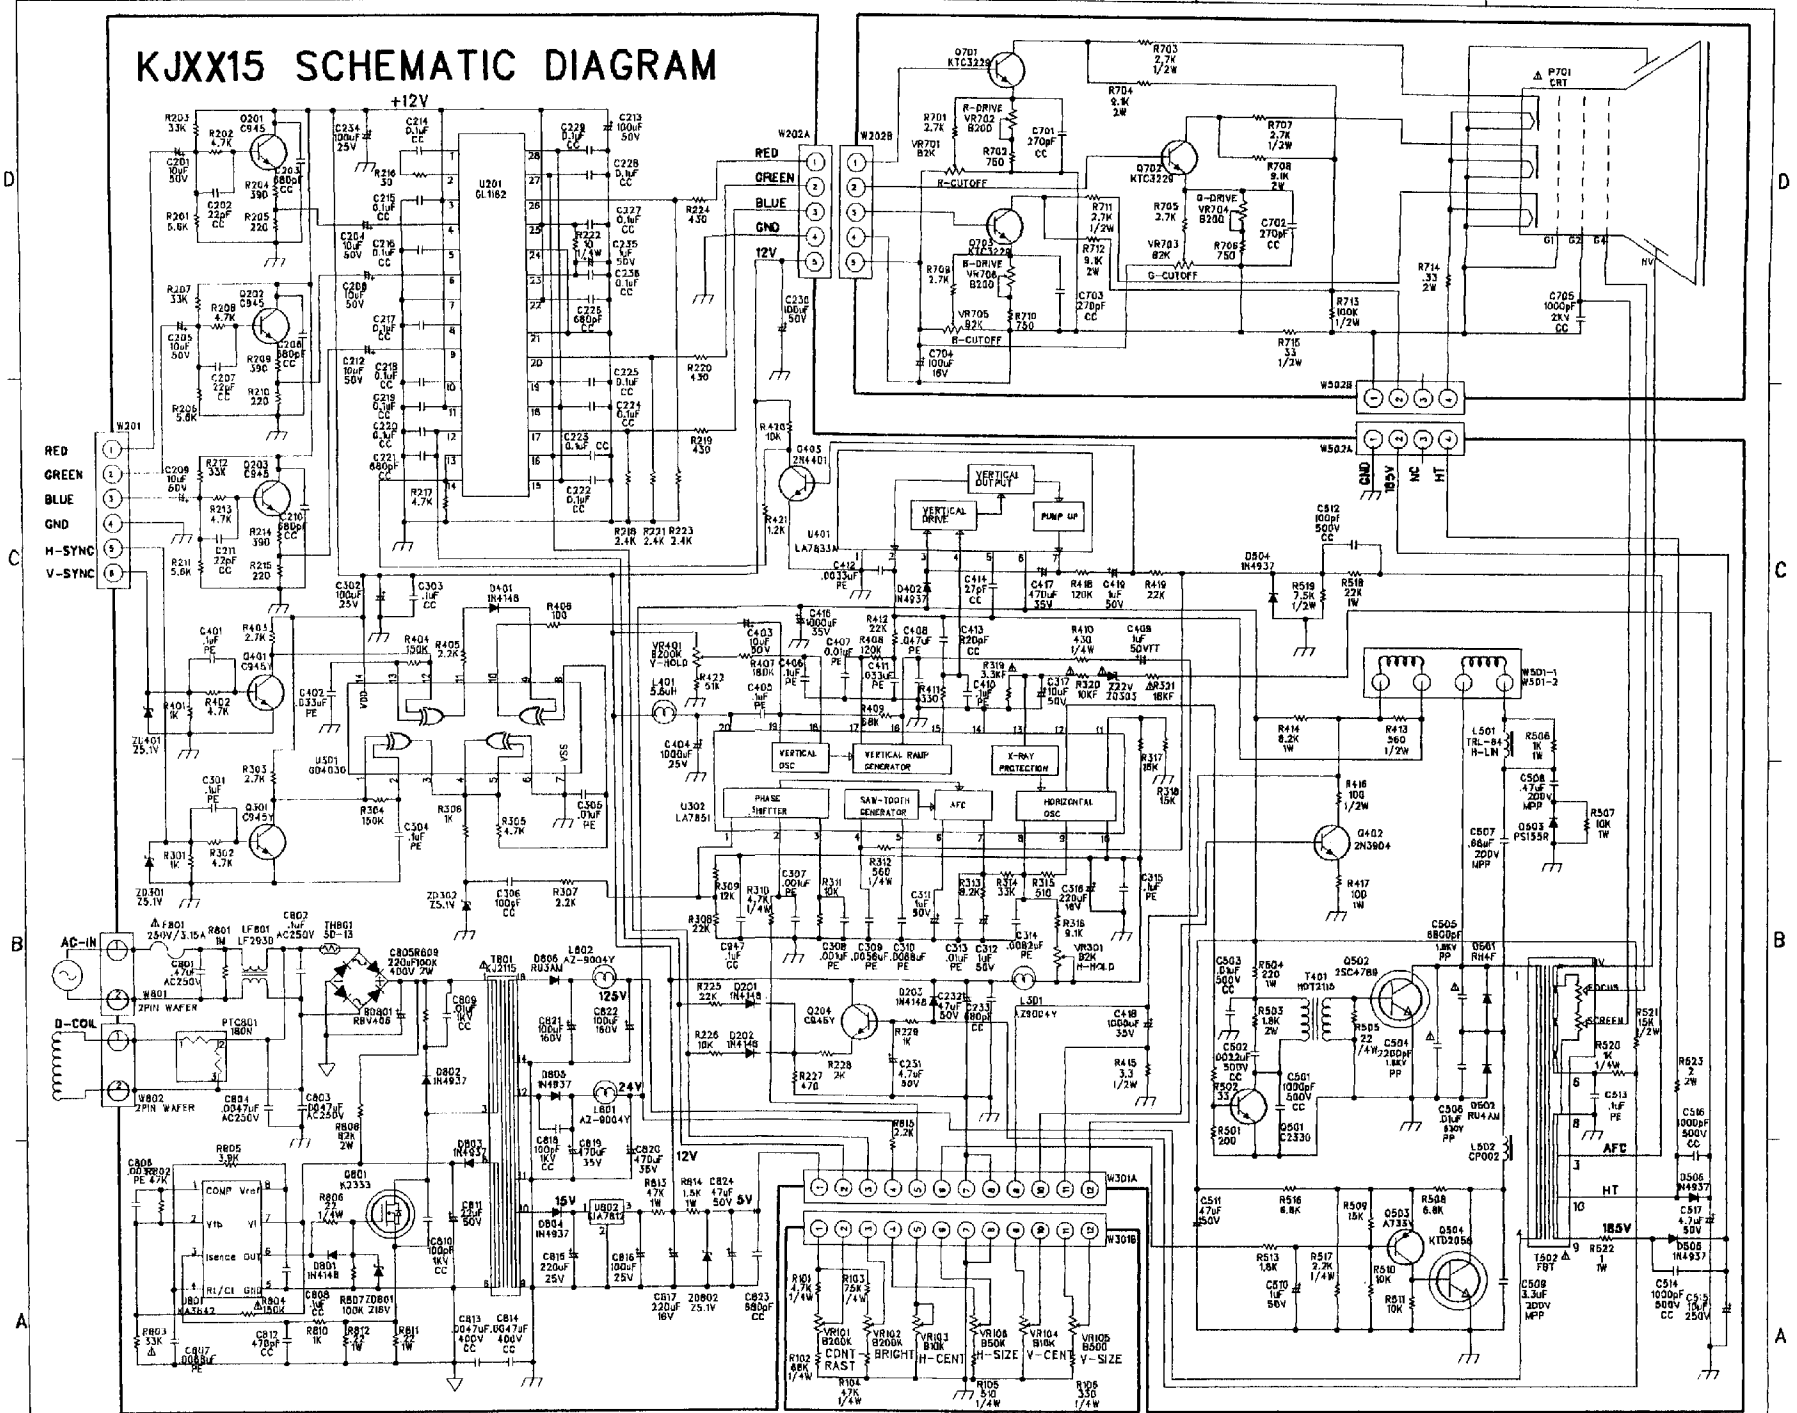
KJXX15 SCHEMATIC DIAGRAM

D
C
B
A

+12V

R203 33K
Q201 C945
R202 4.7K
C201 10uF 50V
C202 22pF CC
R204 390
C203 680pF CC
R201 5.6K
R205 220

R207 33K
Q202 C945
R208 4.7K
C205 10uF 50V
C207 22pF CC
R209 390
C206 680pF CC
R206 5.6K
R210 220

W201
RED 1
GREEN 2
BLUE 3
GND 4
H-SYNC 5
V-SYNC 6

C209 10uF 50V
R212 33K
Q203 C945
R213 4.7K
C211 22pF CC
R214 390
C210 680pF CC
R211 5.6K
R215 220

C234 100uF 25V
C214 0.1uF CC
R216 30
C215 0.1uF CC
C204 10uF 50V
C216 0.1uF CC
C208 10uF 50V
C217 0.1uF CC
C212 10uF 50V
C218 0.1uF CC
C219 0.1uF CC
C220 0.1uF CC
C221 680pF CC
R217 4.7K

U201 GL1182

C229 0.1uF CC
C213 100uF 50V
C228 0.1uF CC
C227 0.1uF CC
R222 10 1/4W
C235 1uF 50V
C236 0.1uF CC
C226 680pF CC
C225 0.1uF CC
C224 0.1uF CC
C223 0.1uF CC
C222 0.1uF CC
R218 2.4K
R221 2.4K
R223 2.4K

R224 430
R220 430
R219 430

W202A
RED
GREEN
BLUE
GND
12V
W202B

C230 100uF 50V
R420 10K
Q405 2N4401
R421 1.2K

Q701 KTC3229
R703 2.7K 1/2W
R704 9.1K 2W
R701 2.7K
R-DRIVE VR702 B200
C701 270pF CC
VR701 B2K
R702 750
R-CUTOFF
Q702 KTC3229
R707 2.7K 1/2W
R708 9.1K 2W
R705 2.7K
G-DRIVE VR704 B200
C702 270pF CC
VR703 B2K
R706 750
G-CUTOFF
Q703 KTC3229
R711 2.7K 1/2W
R712 9.1K 2W
R709 2.7K
B-DRIVE VR706 B200
VR705 B2K
R710 750
C703 270pF CC
B-CUTOFF
C704 100uF 16V
R714 .33 2W
R713 100K 1/2W
R715 33 1/2W
C705 1000pF 2KV CC
P701 CRT
G1 G2 G4
HV

W502B
W502A
GND 185V NC HT

U401 LA7833N
VERTICAL OUTPUT
VERTICAL DRIVE
PUMP UP
C412 .0033uF PE
D402 1N4937
C414 27pF CC
C417 470uF 35V
R418 120K
C419 1uF 50V
R419 22K
C512 100pF 500V CC
D504 1N4937
R519 7.5K 1/2W
R518 22K 1W

C302 100uF 25V
C303 .1uF CC
D401 1N4148
R406 100
R404 150K
R405 2.2K
C401 .1uF PE
R403 2.7K
Q401 C945Y
C402 .033uF PE
R401 1K
R402 4.7K
ZD401 25.1V
VDD
VSS
U501 GD4030
R303 2.7K
C301 .1uF PE
Q301 C945Y
R304 150K
R306 1K
R305 4.7K
C305 .01uF PE
C304 .1uF PE
R301 1K
R302 4.7K
ZD301 25.1V
ZD302 25.1V
C306 100pF CC
R307 2.2K

C416 1000uF 35V
VR401 B200K V-HOLD
R422 51K
C403 10uF 50V
R407 180K
C406 .1uF PE
C405 .1uF PE
L401 5.6uH
C407 0.01uF PE
R408 120K
R412 22K 1/4W
C408 .047uF PE
C411 .033uF PE
R409 68K
R411 330
C413 820pF CC
R410 430 1/4W
C409 1uF 50VTT
R319 3.3KF
C410 .1uF PE
C317 10uF 50V
R320 10KF
Z22V ZD303
R321 18KF
C404 1000uF 25V
VERTICAL OSC
VERTICAL RAMP GENERATOR
X-RAY PROTECTION
U302 LA7851
PHASE SHIFTER
SAW-TOOTH GENERATOR
AFC
HORIZONTAL OSC
R317 18K
R318 15K
R309 12K
R310 4.7K 1/4W
C307 .001uF PE
R311 10K
R312 560 1/4W
C311 1uF 50V
R313 8.2K
R314 33K
R315 510
C316 220uF 16V
C315 .1uF PE
R308 22K
R316 9.1K
C347 .1uF CC
C308 .001uF PE
C309 .0056uF PE
C310 .0068uF PE
C313 .01uF PE
C312 1uF 50V
C314 .0082uF PE
VR301 B2K H-HOLD

R414 8.2K 1W
R413 560 1/2W
W501-1 W501-2
L501 TRL-84 H-LIN
R506 1K 1W
C508 .47uF 200V MPP
R507 10K 1W
D503 PS155R
C507 .68uF 200V MPP
R416 10 1/2W
Q402 2N3904
R417 100 1W

AC-IN
W801 2PIN WAFER
F801 250V/3.15A
R801 1M
C801 .47uF AC250V
LF801 LF2930
C802 .1uF AC250V
TH801 5D-13
C805 R809 220uF 100K 400V 2W
BD801 RBV406
D-COIL
W802 2PIN WAFER
PTC801 180N
C804 .0047uF AC250V
C803 .0047uF AC250V
R808 82K 2W
D802 1N4937
C809 .01uF 1KV CC
T801 KJ2115
D806 RU3AM
L802 AZ-9004Y
C821 100uF 160V
C822 100uF 160V
125V
R225 22K
D201 1N4148
R226 10K
D202 1N4148
Q204 C945Y
D203 1N4148
C232 1uF 50V
C233 680pF CC
R229 1K
R228 2K
R227 470
C231 4.7uF 50V
L301 AZ9004Y
C418 1000uF 35V
R415 3.3 1/2W
D805 1N4937
L801 AZ-9004Y
24V
C818 100pF 1KV CC
C819 470uF 35V
C820 470uF 35V
D803 1N4937
R815 2.2K
C808 .001 PE
R802 47K
R805 3.9K
COMP Vref
Vfb Vi
Isence OUT
Rt/Ct Gnd
U801 KA3842
R806 22 1/4W
Q801 K3333
D801 1N4148
C811 22uF 50V
C810 100pF 1KV CC
C806 .1uF CC
R804 150K
R807 100K
ZD801 21BV
R803 33K
C807 .0068uF PE
C812 470pF CC
R810 1K
R812 1K 1W
R811 1W
C813 .0047uF 400V CC
C814 .0047uF 400V CC
15V
D804 1N4937
U802 KIA7812
C815 220uF 25V
C816 100uF 25V
12V
R813 47K 1W
R814 1.5K 1W
C824 47uF 50V
5V
C817 220uF 16V
ZD802 25.1V
C823 680pF CC

W301A
W301B
R101 4.7K 1/4W
R103 7.5K 1/4W
VR101 B200K CONT RAST
VR102 B200K BRIGHT
VR103 B10K H-CENT
VR106 B50K H-SIZE
VR104 B10K V-CENT
VR105 B200 V-SIZE
R102 68K 1/4W
R104 47K 1/4W
R105 510 1/4W
R106 330 1/4W

C503 .01uF 500V CC
R504 220 1W
T401 HOT2116
Q502 2SC4789
C505 6800pF 1.8KV PP
D501 RH4F
C502 .0022uF 500V CC
R503 1.8K 2W
R505 22 1/4W
C504 2200pF 1.8KV PP
R502 33
C501 1000pF 500V CC
R501 200
Q501 C2330
C506 .01uF 630V PP
D502 RU4AM
L502 CP002
FOCUS
SCREEN
R521 15K 1/2W
R520 1K 1/4W
C513 .1uF PE
R523 2 2W
C516 1000pF 500V CC
AFC
D505 1N4937
HT
C517 4.7uF 50V
185V
R522 1 1W
D506 1N4937
C514 1000pF 500V CC
C515 10uF 250V
T502 FBT
C509 3.3uF 200V MPP
C511 47uF 50V
R516 6.8K
R509 15K
R508 6.8K
Q503 A733Y
Q504 KTD2058
R513 1.8K
R517 2.2K 1/4W
R510 10K
R511 10K
C510 1uF 50V